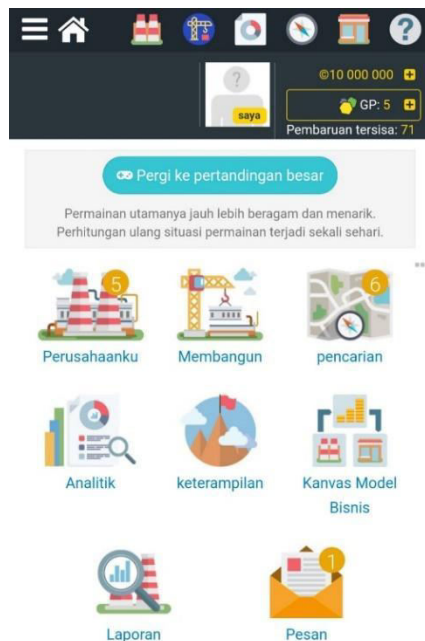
?
saya
©10 000 000
GP: 5
Pembaruan tersisa: 71

Pergi ke pertandingan besar

Permainan utamanya jauh lebih beragam dan menarik. Perhitungan ulang situasi permainan terjadi sekali sehari.

5
Perusahaanku

Membangun

6
pencarian

Analitik

keterampilan

Kanvas Model Bisnis

Laporan

1
Pesan